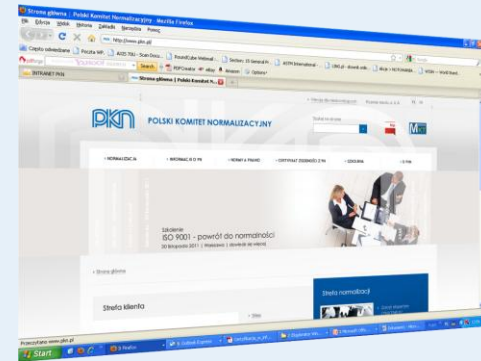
Strona główna | Polski Komitet Normalizacyjny - Mozilla Firefox
Plik Edycja Widok Historia Zakładki Narzędzia Pomoc
http://www.pkn.pl/
Często odwiedzane Poczta WP
Search
INTRANET PKN
Strona główna | Polski Komitet N...
PKN
POLSKI KOMITET NORMALIZACYJNY
NORMALIZACJA
INFORMACJE O PN
NORMY A PRAWO
CERTYFIKAT ZGODNOŚCI Z PN
EDUKACJA
O PKN
Szkolenie:
ISO 9001 - powrót do normalności
Strona główna
Strefa klienta
Strefa normalizacji
Przesyłanie www.pkn.pl...
Start